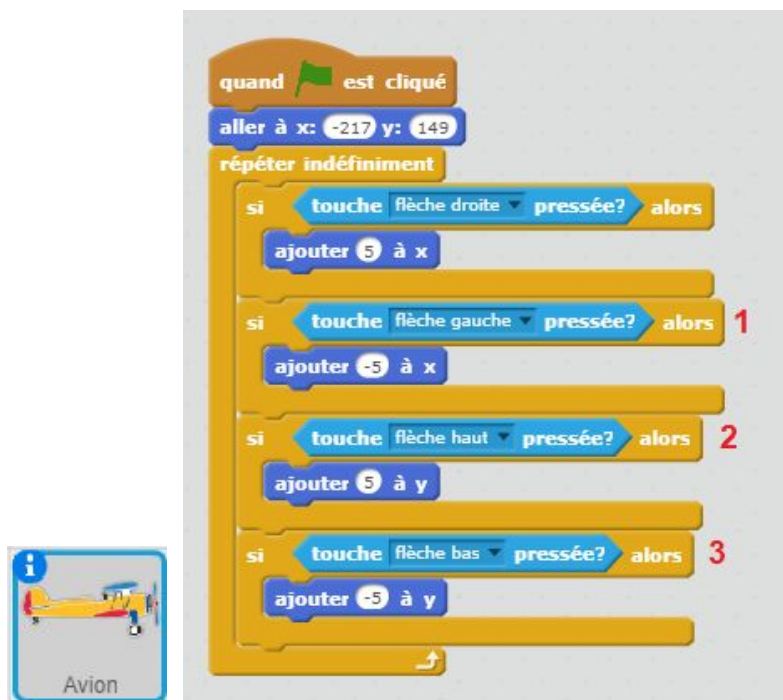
quand est cliqué
aller à x: -217 y: 149
répéter indéfiniment
si touche flèche droite pressée? alors
ajouter 5 à x
si touche flèche gauche pressée? alors 1
ajouter -5 à x
si touche flèche haut pressée? alors 2
ajouter 5 à y
si touche flèche bas pressée? alors 3
ajouter -5 à y

i
Avion